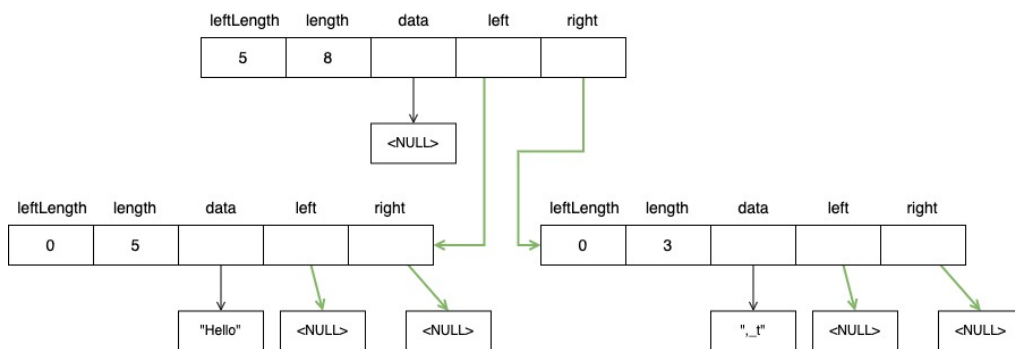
| leftLength | length | data | left | right |
|---|---|---|---|---|
| 5 | 8 | | | |

<NULL>

| leftLength | length | data | left | right |
|---|---|---|---|---|
| 0 | 5 | | | |

"Hello"

<NULL>

<NULL>

| leftLength | length | data | left | right |
|---|---|---|---|---|
| 0 | 3 | | | |

",_t"

<NULL>

<NULL>